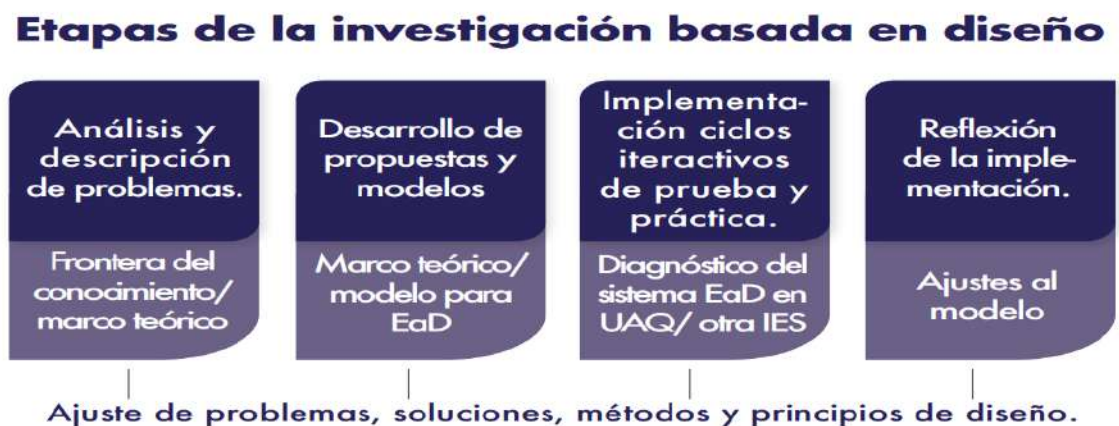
Etapas de la investigación basada en diseño

Análisis y descripción de problemas.

Frontera del conocimiento/ marco teórico

Desarrollo de propuestas y modelos

Marco teórico/ modelo para EaD

Implementación ciclos iteractivos de prueba y práctica.

Diagnóstico del sistema EaD en UAQ/ otra IES

Reflexión de la implementación.

Ajustes al modelo

Ajuste de problemas, soluciones, métodos y principios de diseño.